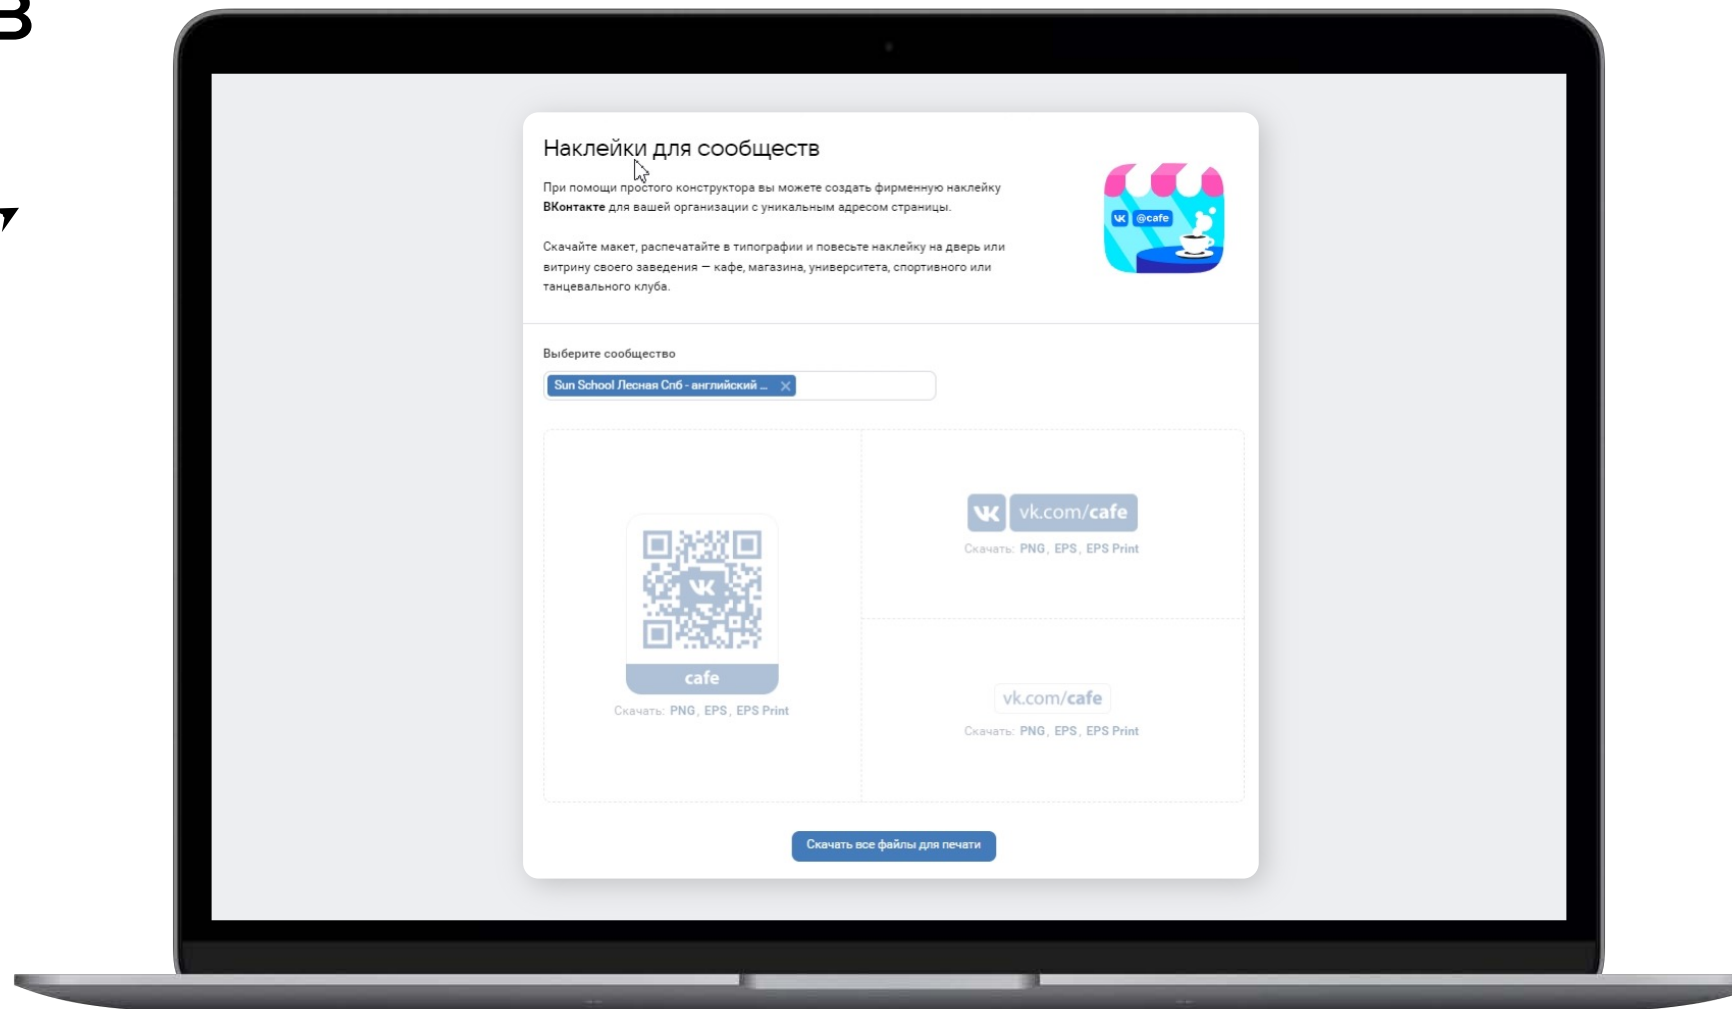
Наклейки для сообществ

При помощи простого конструктора вы можете создать фирменную наклейку ВКонтакте для вашей организации с уникальным адресом страницы.

Скачайте макет, распечатайте в типографии и повесьте наклейку на дверь или витрину своего заведения — кафе, магазина, университета, спортивного или танцевального клуба.

@cafe

Выберите сообщество

Sun School Лесная Спб - английский ... ×

cafe

Скачать: PNG, EPS, EPS Print

vk.com/cafe

Скачать: PNG, EPS, EPS Print

vk.com/cafe

Скачать: PNG, EPS, EPS Print

Скачать все файлы для печати